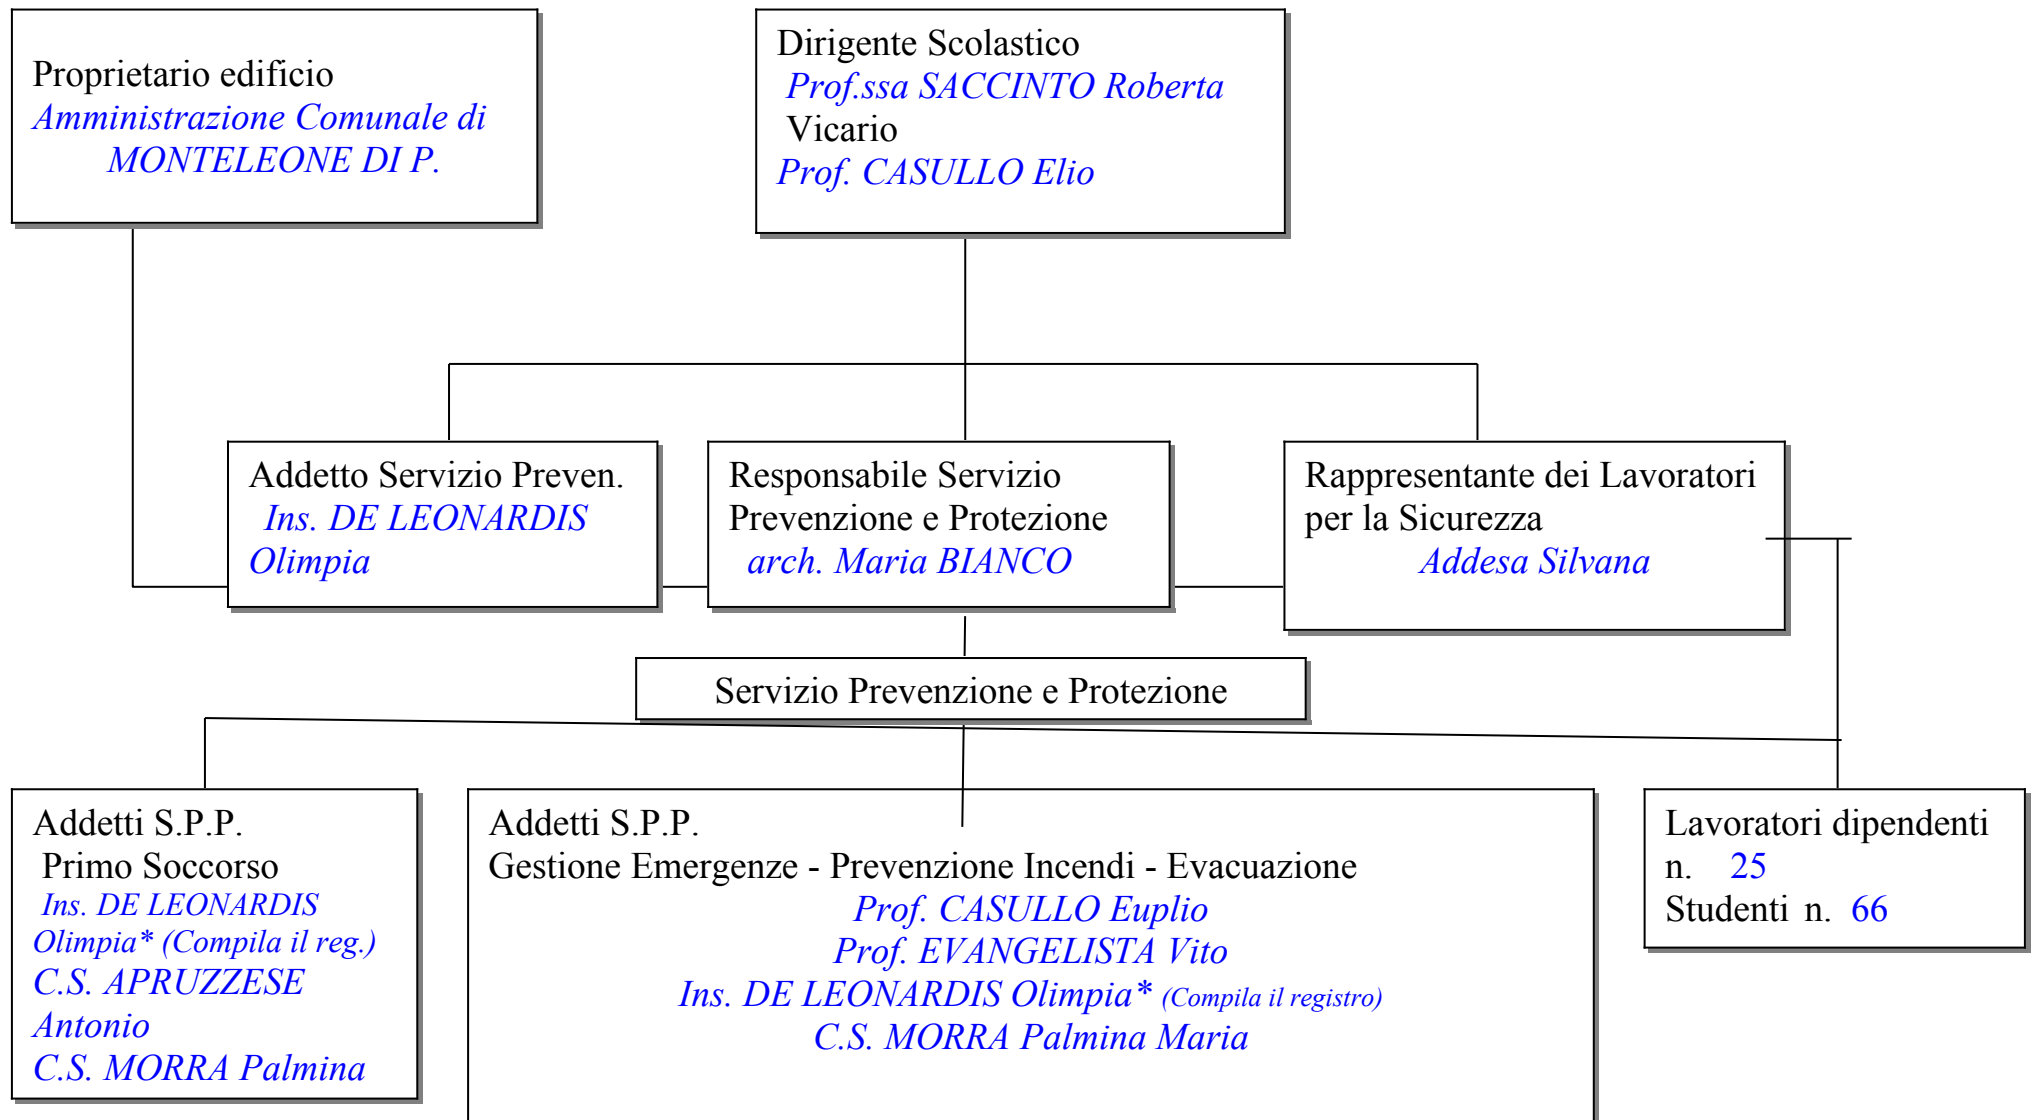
Proprietario edificio
Amministrazione Comunale di MONTELEONE DI P.

Dirigente Scolastico
Prof.ssa SACCINTO Roberta
Vicario
Prof. CASULLO Elio

Addetto Servizio Preven.
Ins. DE LEONARDIS Olimpia

Responsabile Servizio Prevenzione e Protezione
arch. Maria BIANCO

Rappresentante dei Lavoratori per la Sicurezza
Addesa Silvana

Servizio Prevenzione e Protezione

Addetti S.P.P.
Primo Soccorso
Ins. DE LEONARDIS Olimpia* (Compila il reg.)
C.S. APRUZZESE Antonio
C.S. MORRA Palmina

Addetti S.P.P.
Gestione Emergenze - Prevenzione Incendi - Evacuazione
Prof. CASULLO Euplio
Prof. EVANGELISTA Vito
Ins. DE LEONARDIS Olimpia* (Compila il registro)
C.S. MORRA Palmina Maria

Lavoratori dipendenti
n. 25
Studenti n. 66